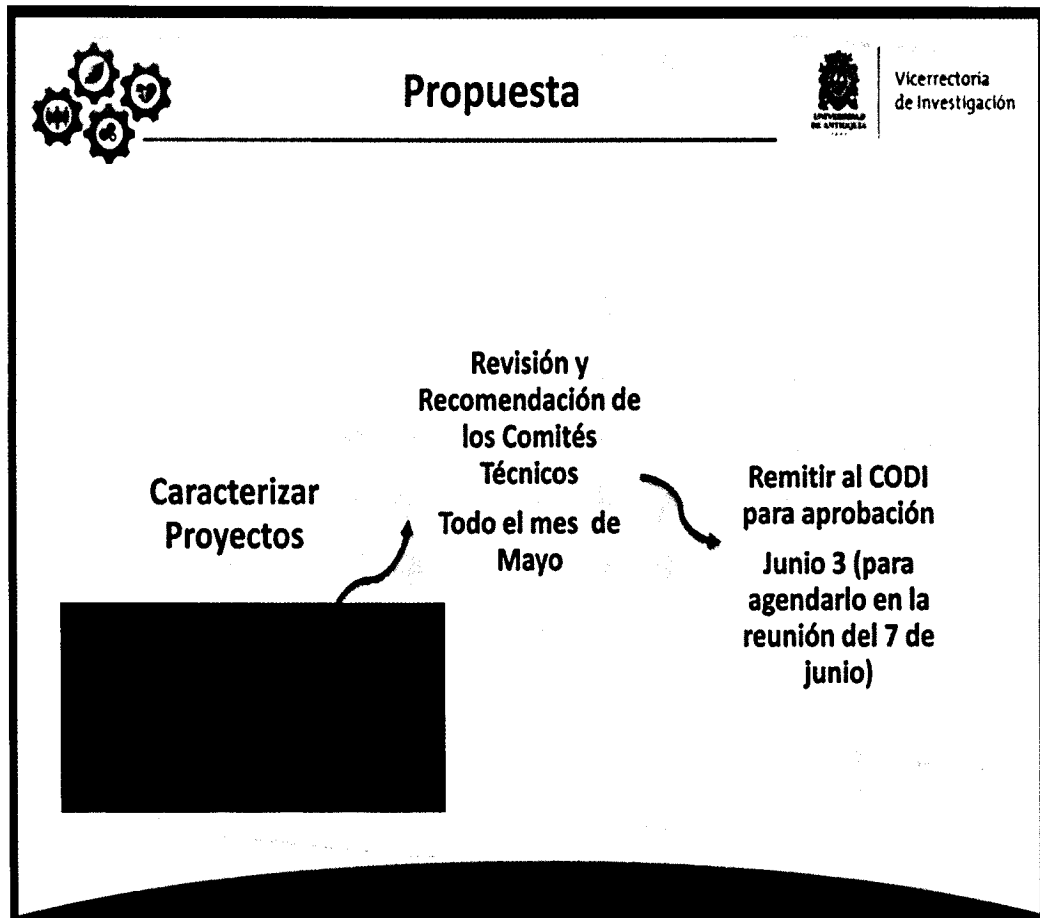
Propuesta

UNIVERSIDAD DE ANTIOQUIA

Vicerrectoría de Investigación

Caracterizar Proyectos

Revisión y Recomendación de los Comités Técnicos

Todo el mes de Mayo

Remitir al CODI para aprobación

Junio 3 (para agendarlo en la reunión del 7 de junio)